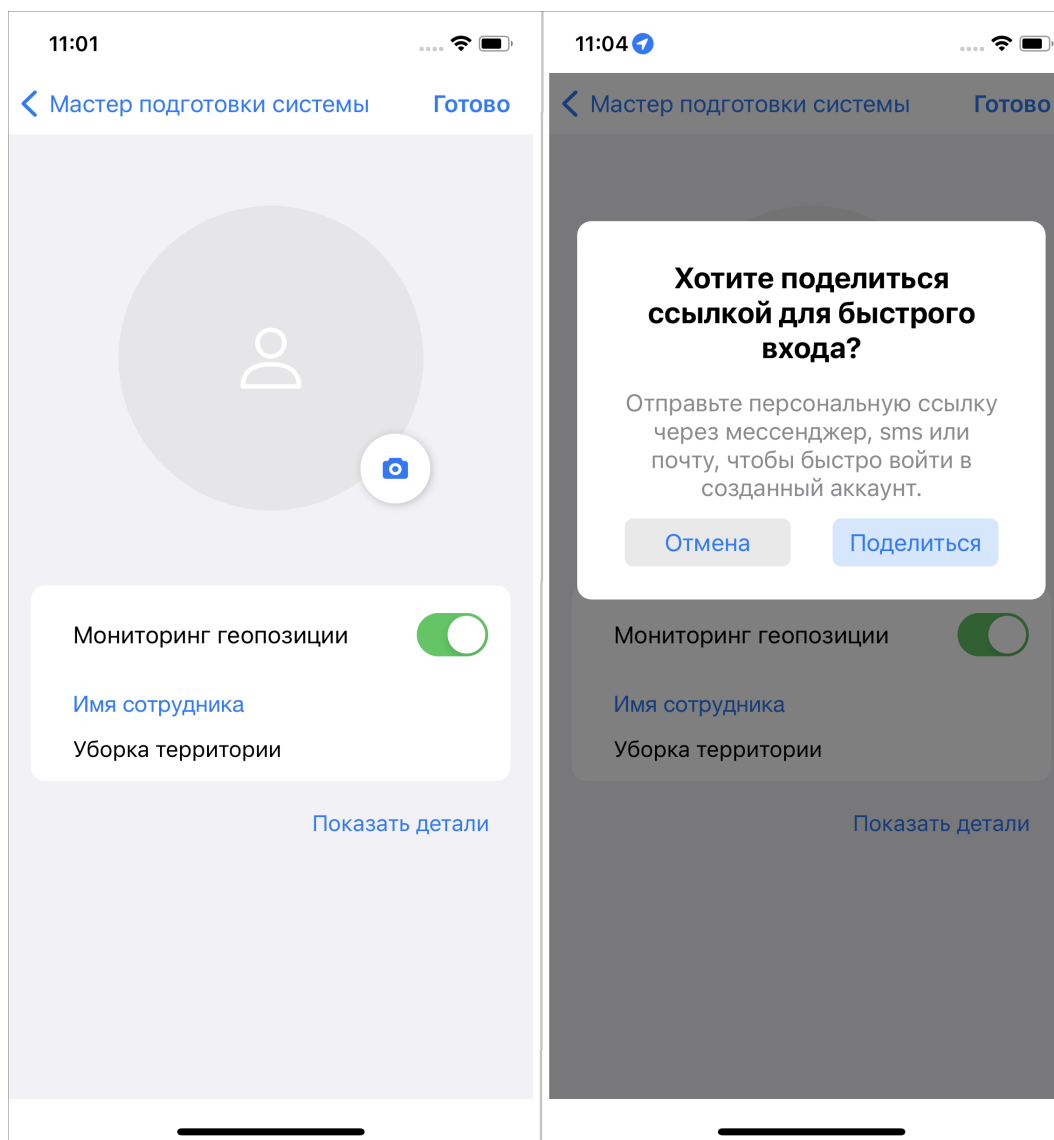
11:01

Мастер подготовки системы
Готово

Мониторинг геопозиции

Имя сотрудника

Уборка территории

Показать детали

11:04

Мастер подготовки системы
Готово

Хотите поделиться ссылкой для быстрого входа?

Отправьте персональную ссылку через мессенджер, sms или почту, чтобы быстро войти в созданный аккаунт.

Отмена
Поделиться

Мониторинг геопозиции

Имя сотрудника

Уборка территории

Показать детали